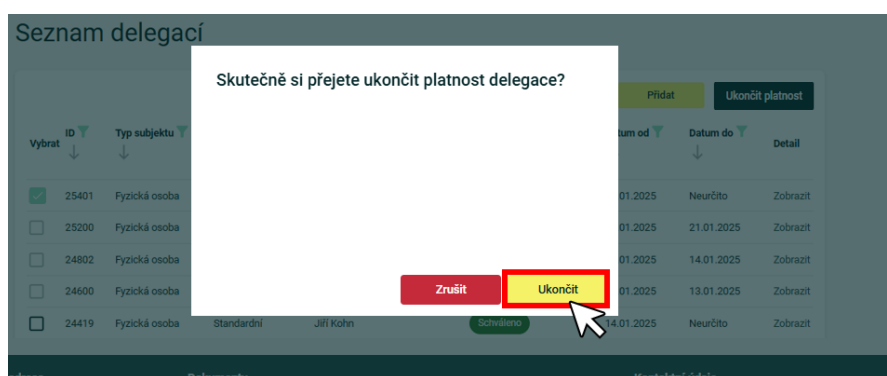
Seznam delegací

Skutečně si přejete ukončit platnost delegace?

Zrušit Ukončit

Přidat Ukončit platnost

| Vybrat | ID | Typ subjektu | | | | tum od | Datum do | Detail |
|---|---|---|---|---|---|---|---|---|
| | 25401 | Fyzická osoba | | | | .01.2025 | Neurčito | Zobrazit |
| | 25200 | Fyzická osoba | | | | .01.2025 | 21.01.2025 | Zobrazit |
| | 24802 | Fyzická osoba | | | | .01.2025 | 14.01.2025 | Zobrazit |
| | 24600 | Fyzická osoba | | | | .01.2025 | 13.01.2025 | Zobrazit |
| | 24419 | Fyzická osoba | Standardní | Jiří Kohn | Schváleno | 14.01.2025 | Neurčito | Zobrazit |